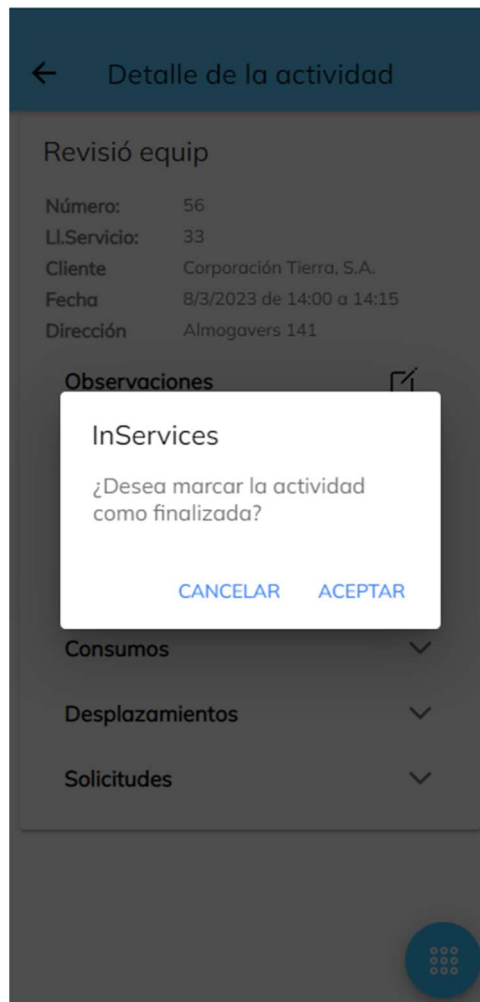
Detalle de la actividad

Revisió equip

Número: 56
Ll.Servicio: 33
Cliente Corporación Tierra, S.A.
Fecha 8/3/2023 de 14:00 a 14:15
Dirección Almogavers 141

Observaciones

InServices

¿Desea marcar la actividad como finalizada?

CANCELAR ACEPTAR

Consumos

Desplazamientos

Solicitudes